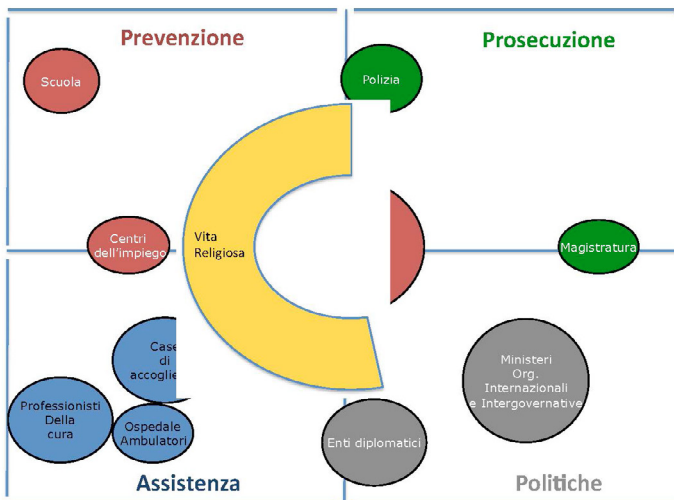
Prevenzione

Prosecuzione

Scuola

Polizia

Vita Religiosa

Centri dell'impiego

Magistratura

Case di accoglie

Ministeri Org. Internazionali e Intergovernative

Professionisti Della cura

Ospedale Ambulatori

Enti diplomatici

Assistenza

Politiche